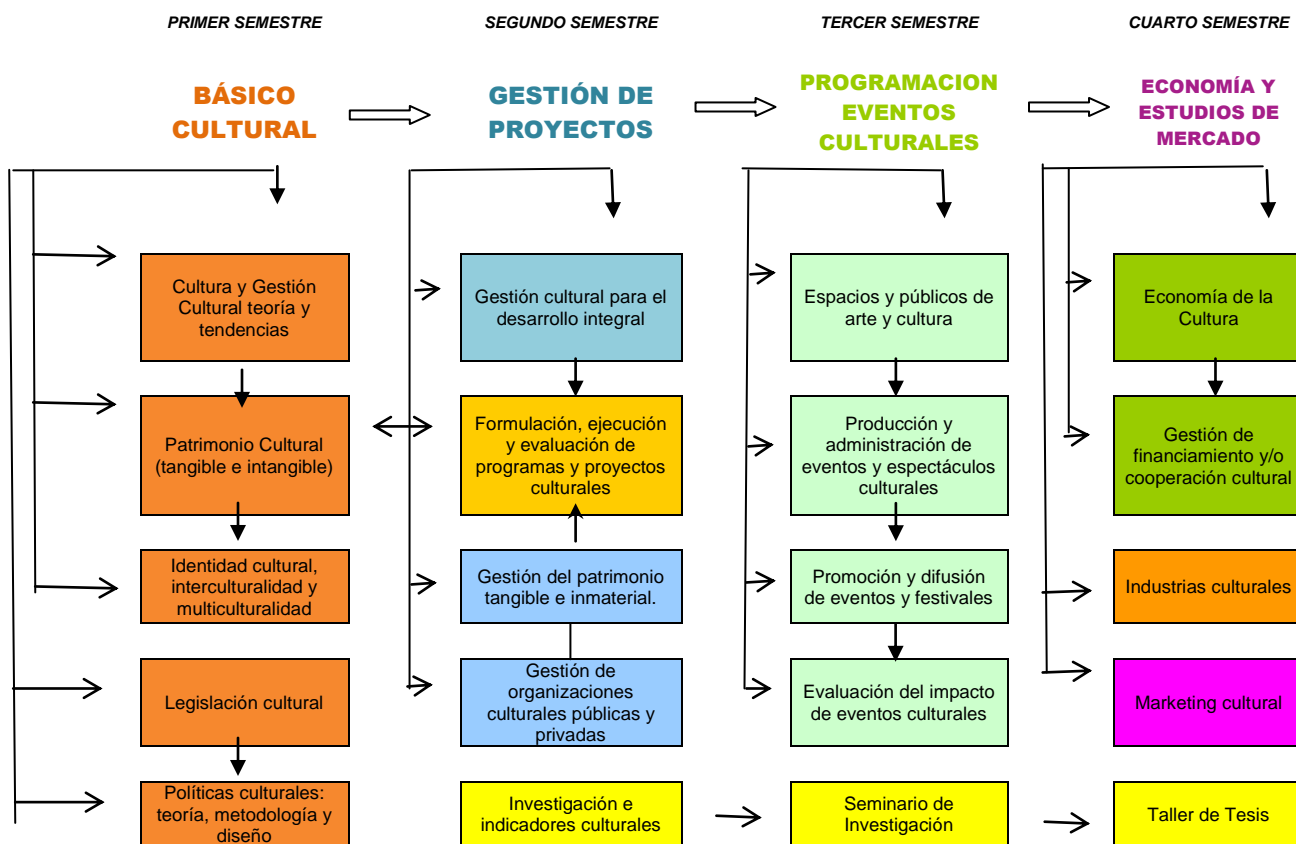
PRIMER SEMESTRE

BÁSICO CULTURAL

Cultura y Gestión Cultural teoría y tendencias

Patrimonio Cultural (tangible e intangible)

Identidad cultural, interculturalidad y multiculturalidad

Legislación cultural

Políticas culturales: teoría, metodología y diseño

SEGUNDO SEMESTRE

GESTIÓN DE PROYECTOS

Gestión cultural para el desarrollo integral

Formulación, ejecución y evaluación de programas y proyectos culturales

Gestión del patrimonio tangible e inmaterial.

Gestión de organizaciones culturales públicas y privadas

Investigación e indicadores culturales

TERCER SEMESTRE

PROGRAMACION EVENTOS CULTURALES

Espacios y públicos de arte y cultura

Producción y administración de eventos y espectáculos culturales

Promoción y difusión de eventos y festivales

Evaluación del impacto de eventos culturales

Seminario de Investigación

CUARTO SEMESTRE

ECONOMÍA Y ESTUDIOS DE MERCADO

Economía de la Cultura

Gestión de financiamiento y/o cooperación cultural

Industrias culturales

Marketing cultural

Taller de Tesis